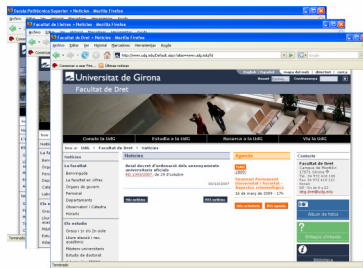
Escola Politècnica Superior > Notícies - Mozilla Firefox
Facultat de Lletres > Notícies - Mozilla Firefox
Facultat de Dret > Notícies - Mozilla Firefox
Arxiu Edita Visualitza Historial Marcadors Eines Ajuda
http://www.udg.edu/dret/tabid/
Comenceu a usar Fir... Últimes notícies
English | Español | mapa del web | directori | conta
Universitat de Girona
Cercar
Facultat de Dret
Conec la UdG
Estudia a la UdG
Recerca a la UdG
Viu la UdG
Notícies
Facultat de Dret > Notícies
La facultat
Benvinguda
La facultat en xifres
Òrgans de govern
Personal
Departaments
Observatori i Càtedra
Horaris
Els estudis
Notícies
Reial decret d'ordenació dels ensenyaments universitaris oficials
RD 1393/2007, de 29 d'octubre
Més articles
RSS articles
Agenda
Seminari Permanent Universitat / Facultat
16 de maig de 2009
Més activitats
RSS agenda
Contacte
Facultat de Dret
Campus de Montilivi
17071 Girona
Àlbum de fotos
Terminat